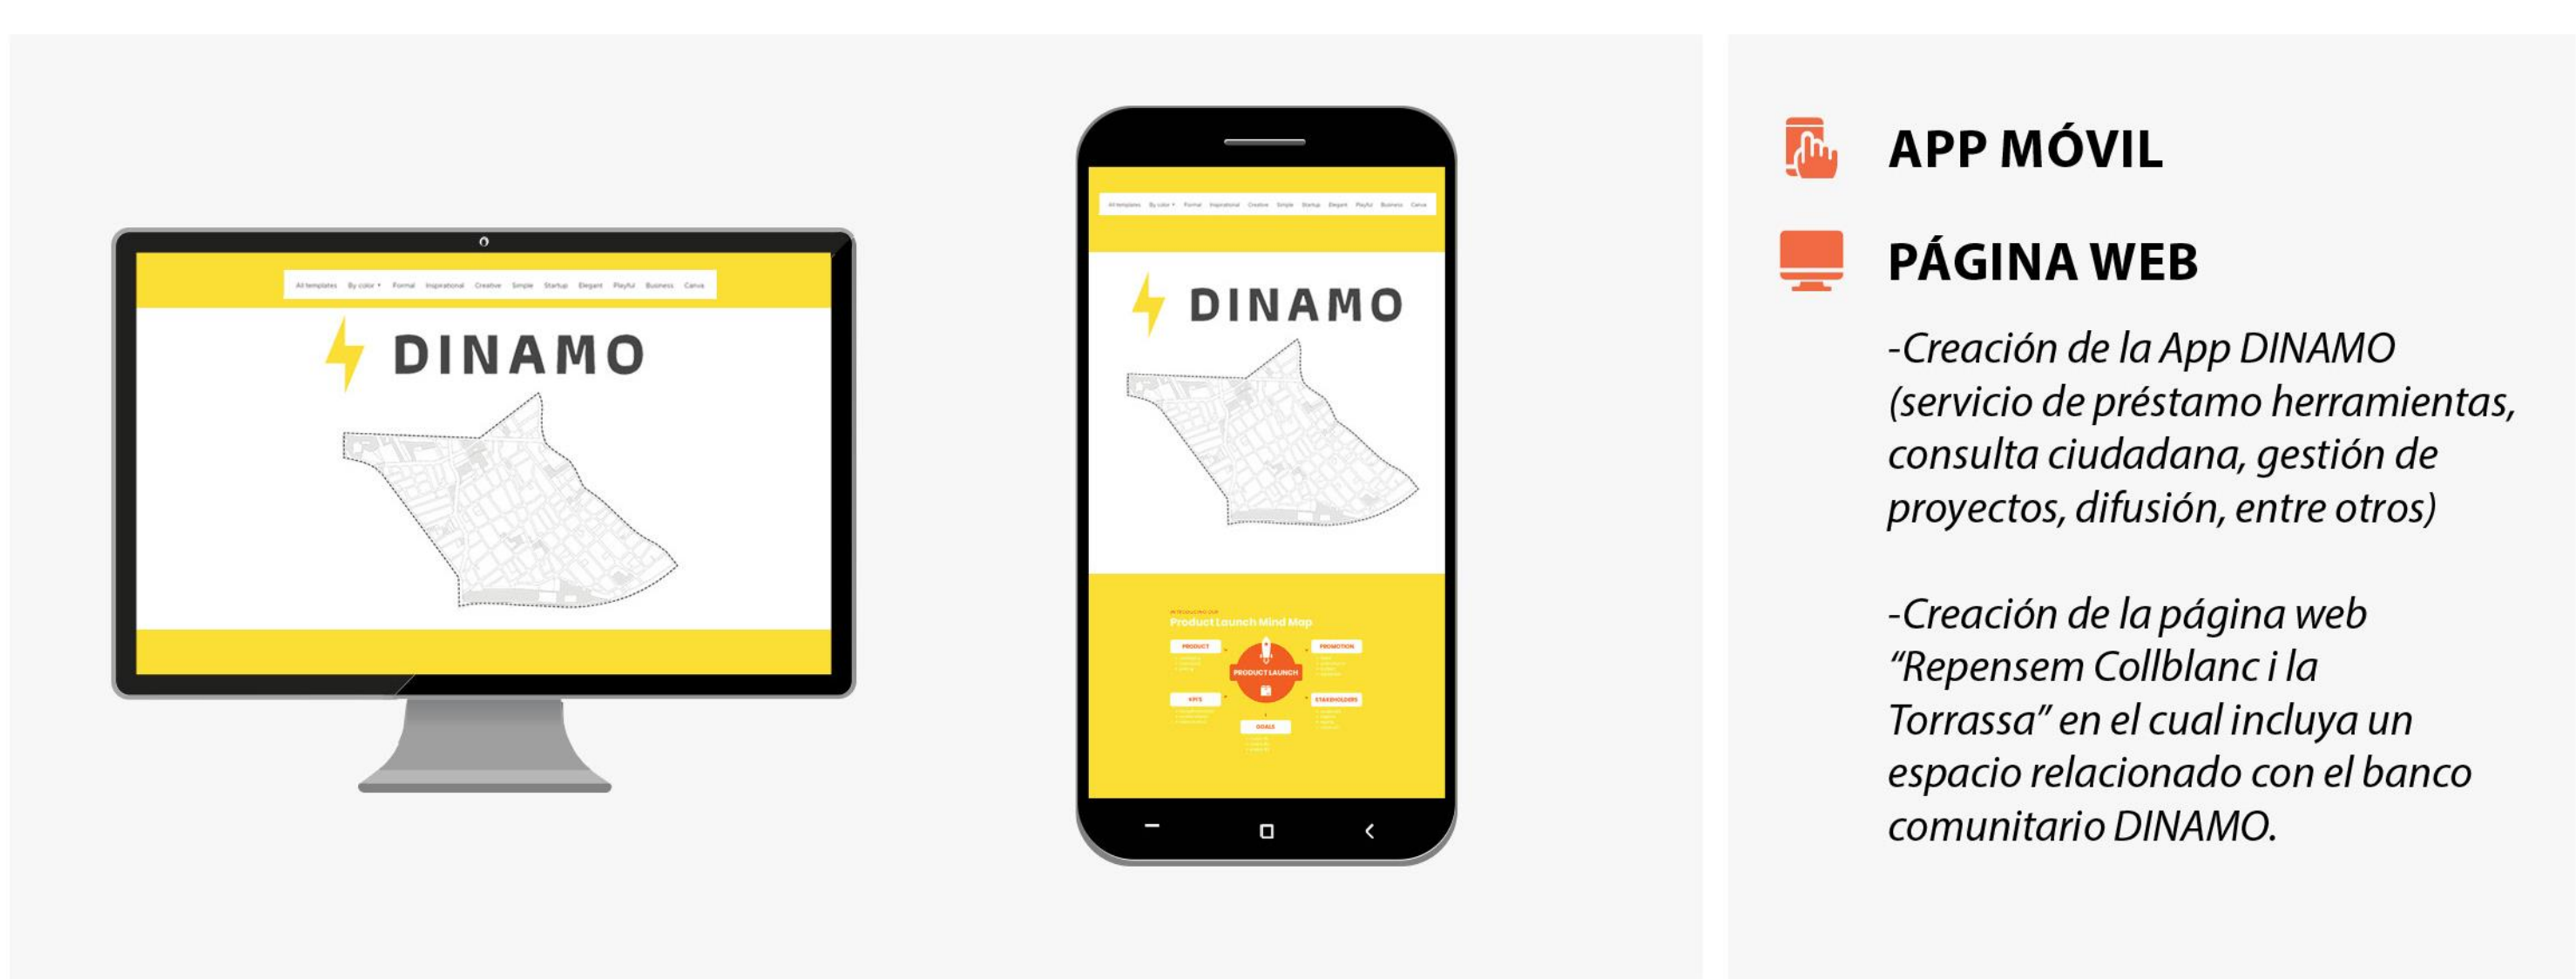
All templates By color Formal Inspirational Creative Simple Startup Elegant Playful Business Canva

DINAMO

All templates By color Formal Inspirational Creative Simple Startup Elegant Playful Business Canva

DINAMO

Product Launch Mind Map

PRODUCT

PROMOTION

PRODUCT LAUNCH

KPI'S

STAKEHOLDERS

GOALS

APP MÓVIL

PÁGINA WEB

-Creación de la App DINAMO (servicio de préstamo herramientas, consulta ciudadana, gestión de proyectos, difusión, entre otros)

-Creación de la página web "Repensem Collblanc i la Torrassa" en el cual incluya un espacio relacionado con el banco comunitario DINAMO.